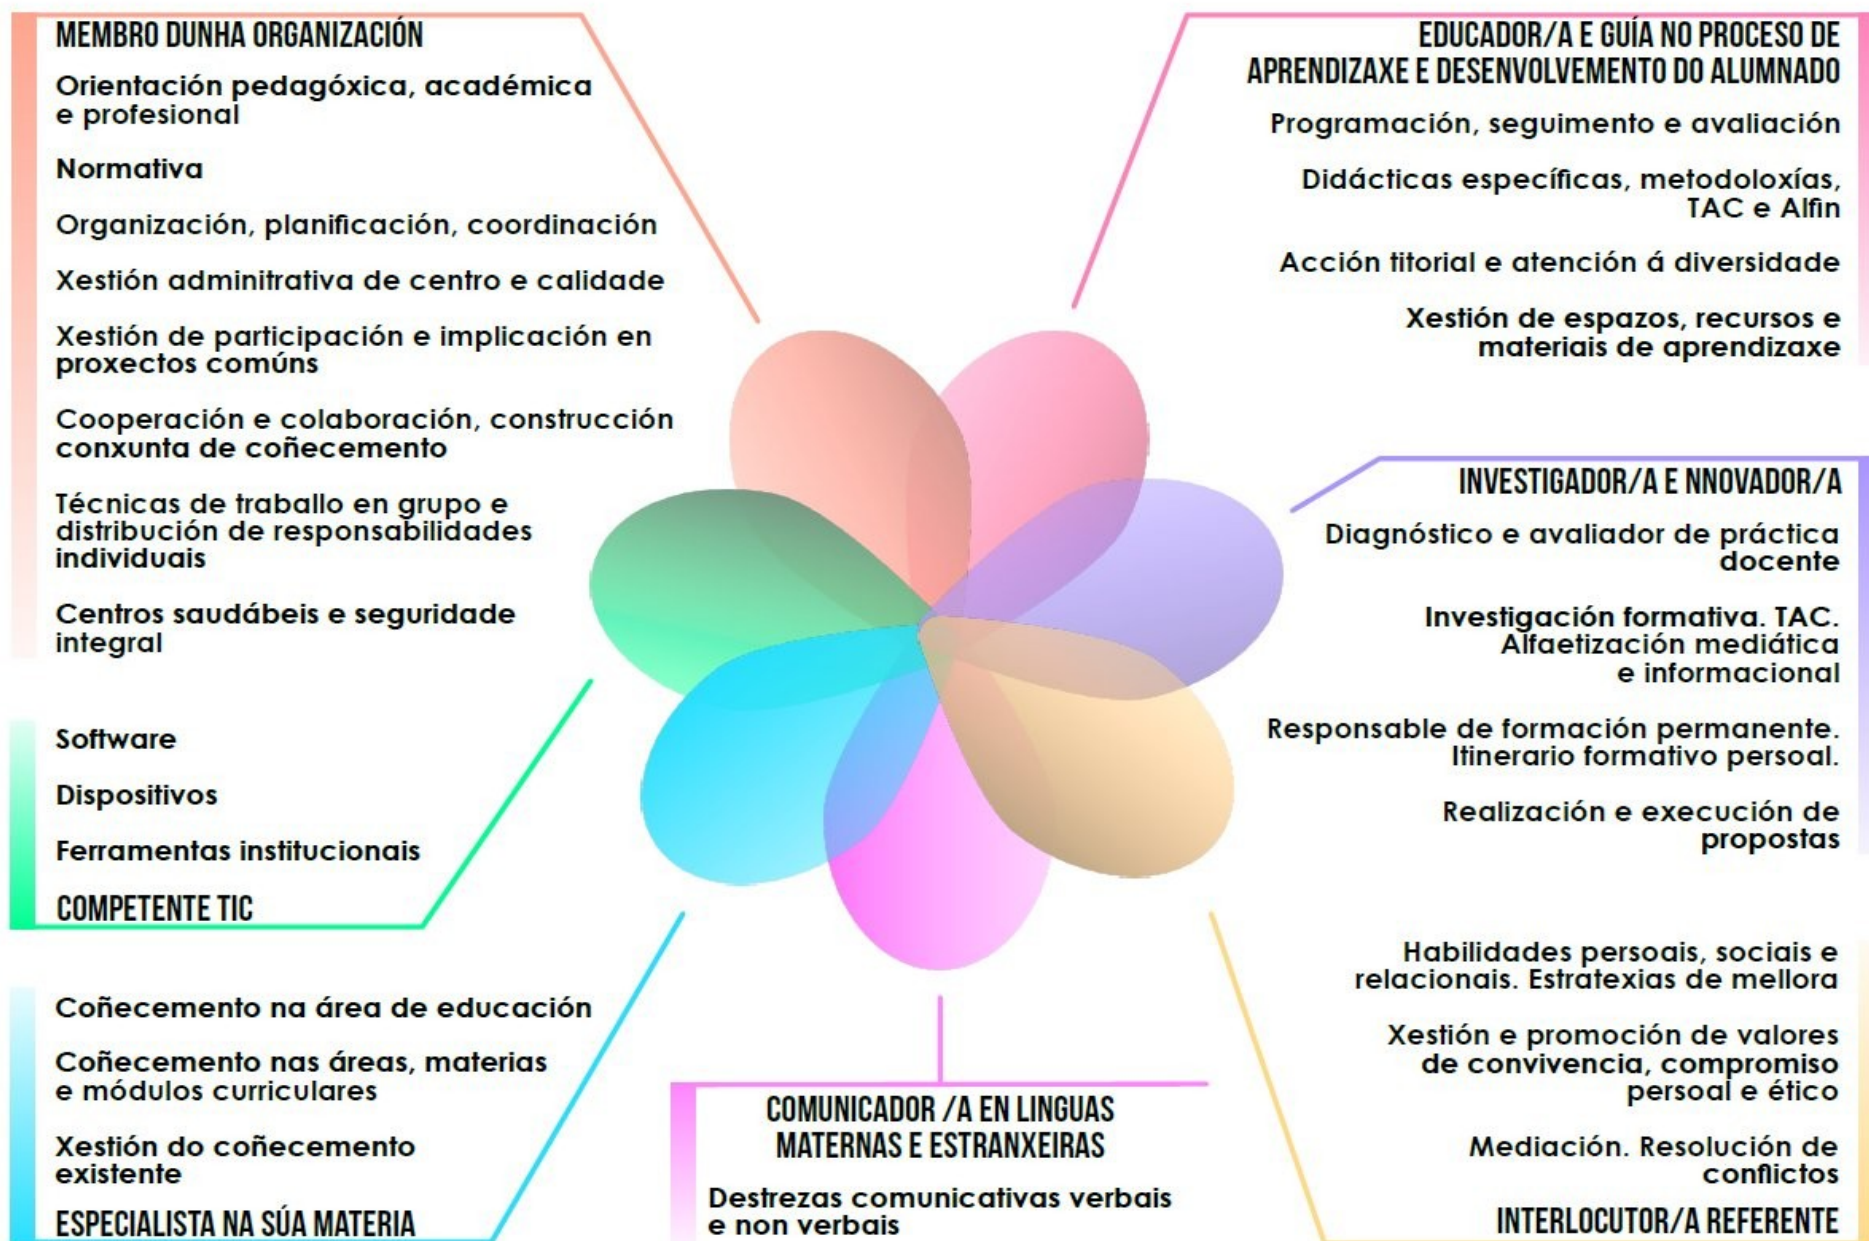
MEMBRO DUNHA ORGANIZACIÓN

Orientación pedagóxica, académica e profesional

Normativa

Organización, planificación, coordinación

Xestión adminitrativa de centro e calidade

Xestión de participación e implicación en proxectos comúns

Cooperación e colaboración, construcción conxunta de coñecemento

Técnicas de traballo en grupo e distribución de responsabilidades individuais

Centros saudábeis e seguridade integral

EDUCADOR/A E GUÍA NO PROCESO DE APRENDIZAXE E DESENVOLVEMENTO DO ALUMNADO

Programación, seguimento e avaliación

Didácticas específicas, metodoloxías, TAC e Alfin

Acción titorial e atención á diversidade

Xestión de espazos, recursos e materiais de aprendizaxe

INVESTIGADOR/A E NNOVADOR/A

Diagnóstico e avaliador de práctica docente

Investigación formativa. TAC. Alfaetización mediática e informacional

Responsable de formación permanente. Itinerario formativo persoal.

Realización e execución de propostas

Software

Dispositivos

Ferramentas institucionais

COMPETENTE TIC

Coñecemento na área de educación

Coñecemento nas áreas, materias e módulos curriculares

Xestión do coñecemento existente

ESPECIALISTA NA SÚA MATERIA

COMUNICADOR /A EN LINGUAS MATERNAS E ESTRANXEIRAS

Destrezas comunicativas verbais e non verbais

Habilidades persoais, sociais e relacionais. Estratexias de mellora

Xestión e promoción de valores de convivencia, compromiso persoal e ético

Mediación. Resolución de conflictos

INTERLOCUTOR/A REFERENTE